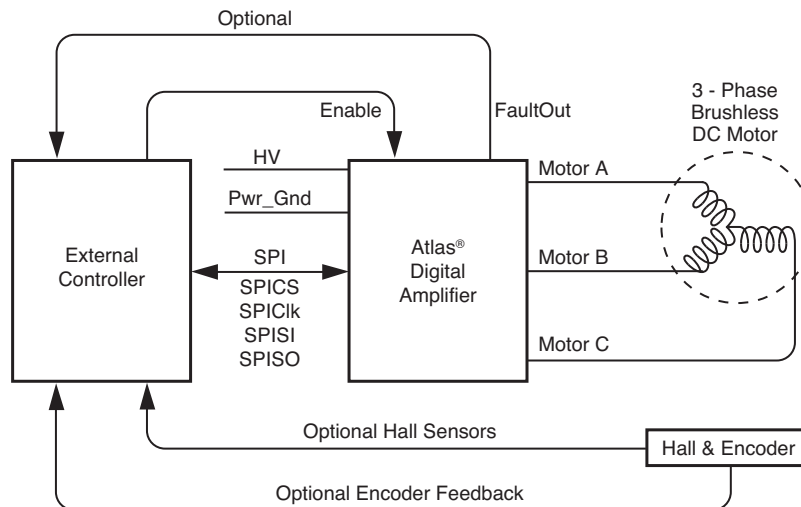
Optional

Enable

FaultOut

3 - Phase Brushless DC Motor

HV

Pwr_Gnd

Motor A

External Controller

SPI
SPICS
SPIClk
SPISI
SPISO

Atlas® Digital Amplifier

Motor B

Motor C

Optional Hall Sensors

Hall & Encoder

Optional Encoder Feedback